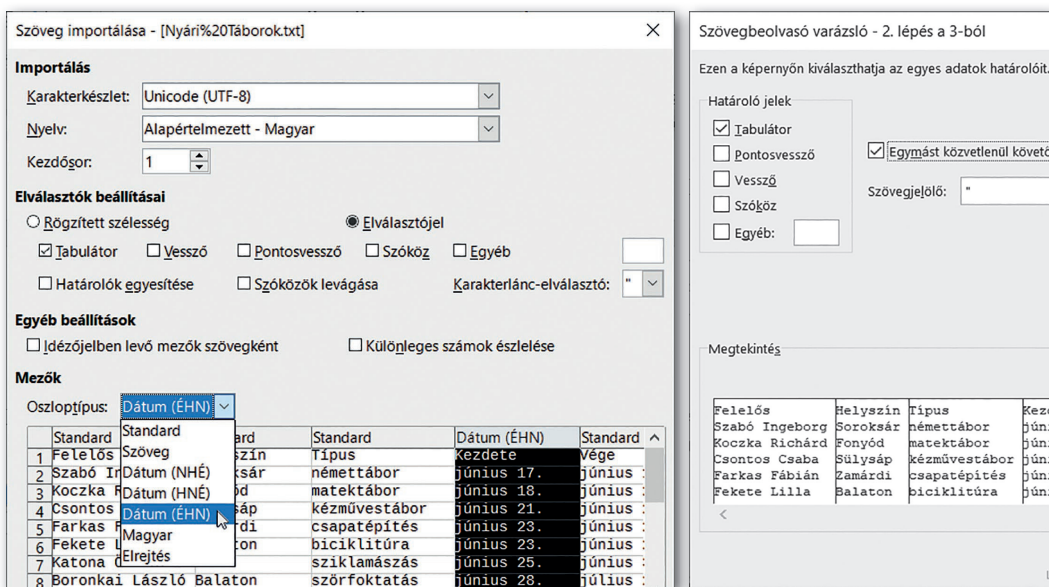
Szöveg importálása - [Nyári%20Táborok.txt]

Importálás

Karakterkészlet: Unicode (UTF-8)

Nyelv: Alapértelmezett - Magyar

Kezdősor: 1

Elválasztók beállításai

Rögzített szélesség

Elválasztójel

Tabulátor

Vessző

Pontosvessző

Szóköz

Egyéb

Határolók egyesítése

Szóközök levágása

Karakterlánc-elválasztó: "

Egyéb beállítások

Idézőjelben levő mezők szövegként

Különleges számok észlelése

Mezők

Oszloptípus: Dátum (ÉHN)

Standard
Szöveg
Dátum (NHÉ)
Dátum (HNÉ)
Dátum (ÉHN)
Magyar
Elrejtés

| | Standard | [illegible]ard | Standard | Dátum (ÉHN) | Standard |
|---|---|---|---|---|---|
| 1 | Felelős | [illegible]szín | Típus | Kezdete | Vége |
| 2 | Szabó I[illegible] | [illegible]ksár | némettábor | június 17. | június |
| 3 | Koczka R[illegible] | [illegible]ód | matektábor | június 18. | június |
| 4 | Csontos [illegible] | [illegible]áp | kézművestábor | június 21. | június |
| 5 | Farkas F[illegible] | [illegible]rdi | csapatépítés | június 23. | június |
| 6 | Fekete L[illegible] | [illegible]ton | biciklitúra | június 24. | június |
| 7 | Katona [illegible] | | sziklamászás | június 25. | június |
| 8 | Boronkai László | Balaton | szörfoktatás | június 28. | július |

Szövegbeolvasó varázsló - 2. lépés a 3-ból

Ezen a képernyőn kiválaszthatja az egyes adatok határolóit.

Határoló jelek

Tabulátor

Pontosvessző

Vessző

Szóköz

Egyéb:

Egymást közvetlenül követő

Szövegjelölő: "

Megtekintés

| Felelős | Helyszín | Típus | Kez |
|---|---|---|---|
| Szabó Ingeborg | Soroksár | némettábor | jún |
| Koczka Richárd | Fonyód | matektábor | jún |
| Csontos Csaba | Sülysáp | kézművestábor | jún |
| Farkas Fábián | Zamárdi | csapatépítés | jún |
| Fekete Lilla | Balaton | biciklitúra | jún |